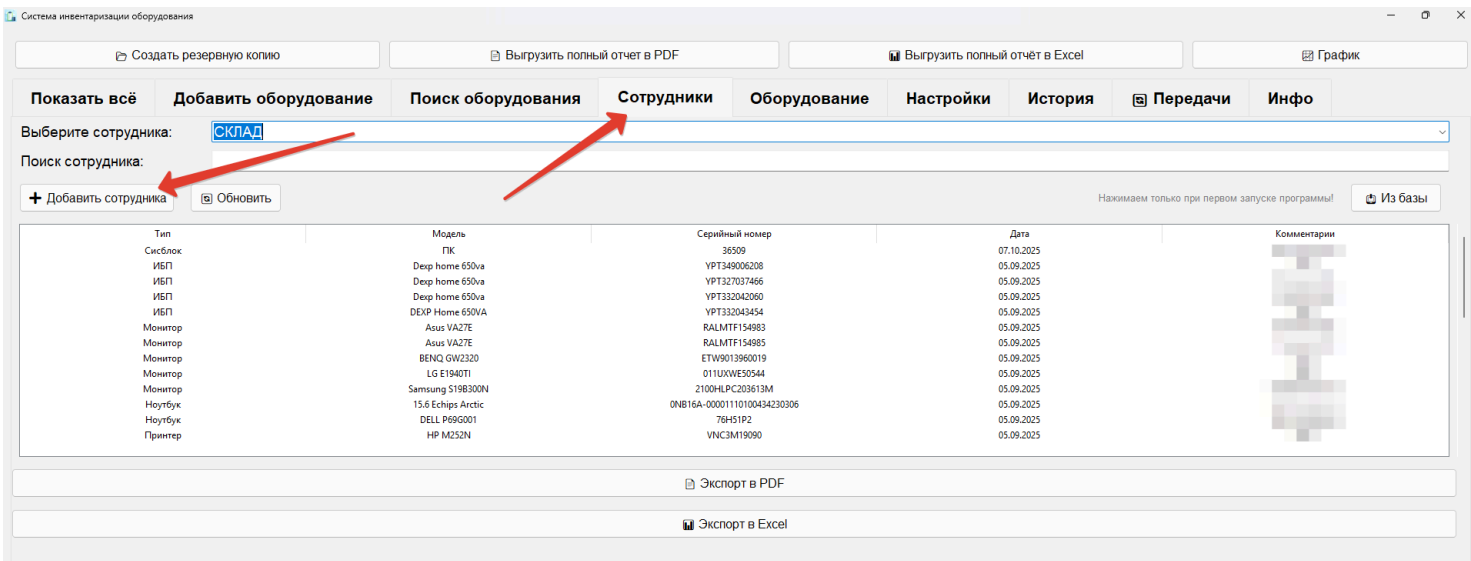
Система инвентаризации оборудования

Создать резервную копию | Выгрузить полный отчет в PDF | Выгрузить полный отчёт в Excel | График

Показать всё | Добавить оборудование | Поиск оборудования | Сотрудники | Оборудование | Настройки | История | Передачи | Инфо

Выберите сотрудника: СКЛАД

Поиск сотрудника:

+ Добавить сотрудника | Обновить

Нажимаем только при первом запуске программы! | Из базы

| Тип | Модель | Серийный номер | Дата | Комментарии |
|---|---|---|---|---|
| Сисблок | ПК | 36509 | 07.10.2025 | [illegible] |
| ИБП | Dexp home 650va | YPT349006208 | 05.09.2025 | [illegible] |
| ИБП | Dexp home 650va | YPT327037466 | 05.09.2025 | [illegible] |
| ИБП | Dexp home 650va | YPT332042060 | 05.09.2025 | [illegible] |
| ИБП | DEXP Home 650VA | YPT332043454 | 05.09.2025 | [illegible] |
| Монитор | Asus VA27E | RALMTF154983 | 05.09.2025 | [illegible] |
| Монитор | Asus VA27E | RALMTF154985 | 05.09.2025 | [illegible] |
| Монитор | BENQ GW2320 | ETW9013960019 | 05.09.2025 | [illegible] |
| Монитор | LG E1940TI | 011UXWE50544 | 05.09.2025 | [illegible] |
| Монитор | Samsung S19B300N | 2100HLPC203613M | 05.09.2025 | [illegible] |
| Ноутбук | 15.6 Echips Arctic | 0NB16A-00001110100434230306 | 05.09.2025 | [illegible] |
| Ноутбук | DELL P69G001 | 76H51P2 | 05.09.2025 | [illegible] |
| Принтер | HP M252N | VNC3M19090 | 05.09.2025 | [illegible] |

Экспорт в PDF

Экспорт в Excel